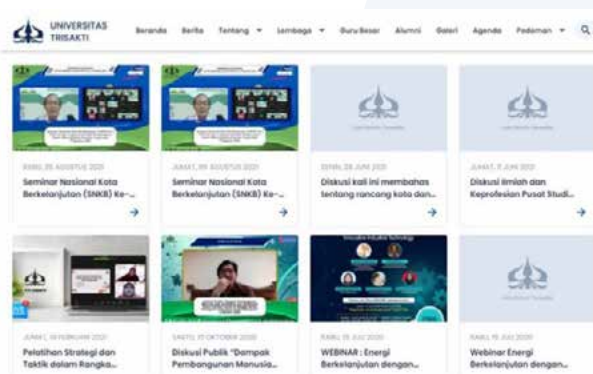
UNIVERSITAS TRISAKTI

Beranda Berita Tentang Lembaga Guru Besar Alumni Galeri Agenda Pedoman

KAMIS, 20 AGUSTUS 2020
Seminar Nasional Kota Berkelanjutan (SNKB) Ke-...

JUMAT, 28 AGUSTUS 2020
Seminar Nasional Kota Berkelanjutan (SNKB) Ke-...

SENIN, 29 JUNI 2020
Diskusi kali ini membahas tentang rancang kota dan...

JUMAT, 5 JUNI 2020
Diskusi Ilmiah dan Keprofesian Pusat Studi...

JUMAT, 14 FEBRUARI 2020
Pelatihan Strategi dan Taktik dalam Rangka...

SABTU, 17 OKTOBER 2020
Diskusi Publik "Dampak Pembangunan Manusia...

KAMIS, 16 JULI 2020
WEBINAR : Energi Berkelanjutan dengan...

KAMIS, 16 JULI 2020
Webinar Energi Berkelanjutan dengan...